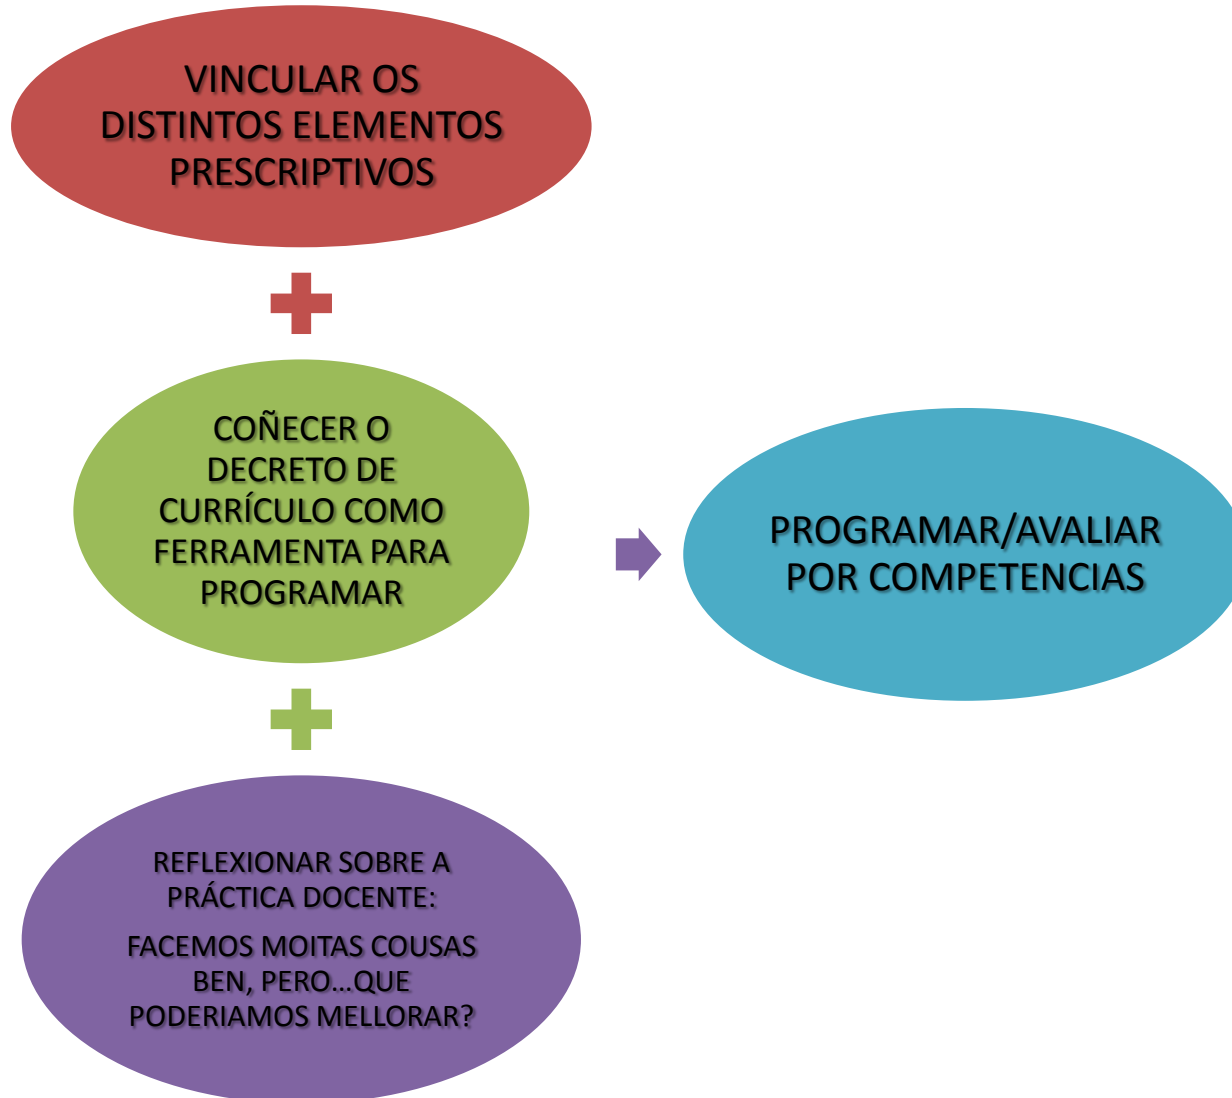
VINCULAR OS DISTINTOS ELEMENTOS PRESCRIPTIVOS

COÑECER O DECRETO DE CURRÍCULO COMO FERRAMENTA PARA PROGRAMAR

REFLEXIONAR SOBRE A PRÁCTICA DOCENTE:

FACEMOS MOITAS COUSAS BEN, PERO…QUE PODERIAMOS MELLORAR?

PROGRAMAR/AVALIAR POR COMPETENCIAS